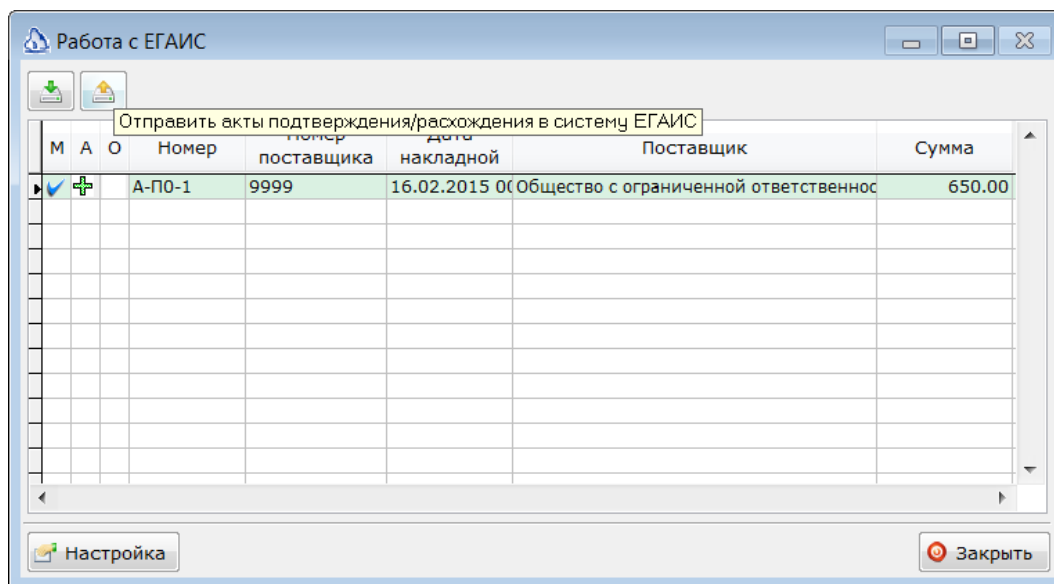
Работа с ЕГАИС

Отправить акты подтверждения/расхождения в систему ЕГАИС

| М | А | О | Номер | Номер поставщика | Дата накладной | Поставщик | Сумма |
|---|---|---|---|---|---|---|---|
| | | | А-П0-1 | 9999 | 16.02.2015 0( | Общество с ограниченной ответственнос | 650.00 |

Настройка

Закрыть